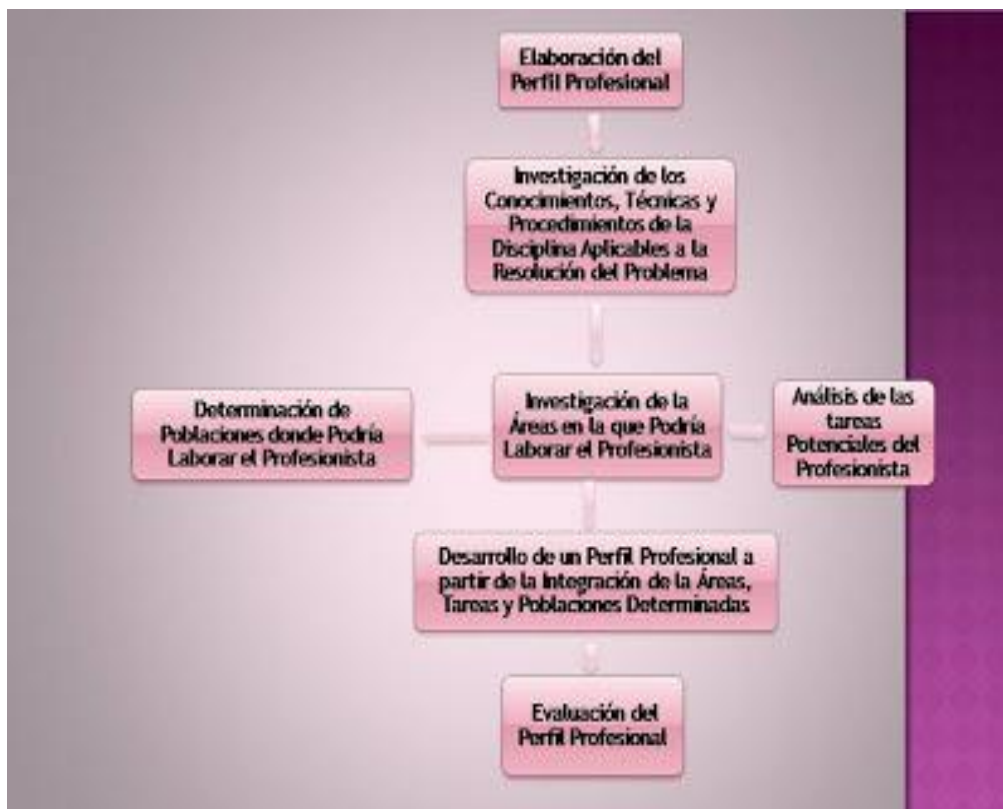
Elaboración del Perfil Profesional

Investigación de los Conocimientos, Técnicas y Procedimientos de la Disciplina Aplicables a la Resolución del Problema

Determinación de Poblaciones donde Podría Laborar el Profesionista

Investigación de la Áreas en la que Podría Laborar el Profesionista

Análisis de las tareas Potenciales del Profesionista

Desarrollo de un Perfil Profesional a partir de la Integración de la Áreas, Tareas y Poblaciones Determinadas

Evaluación del Perfil Profesional